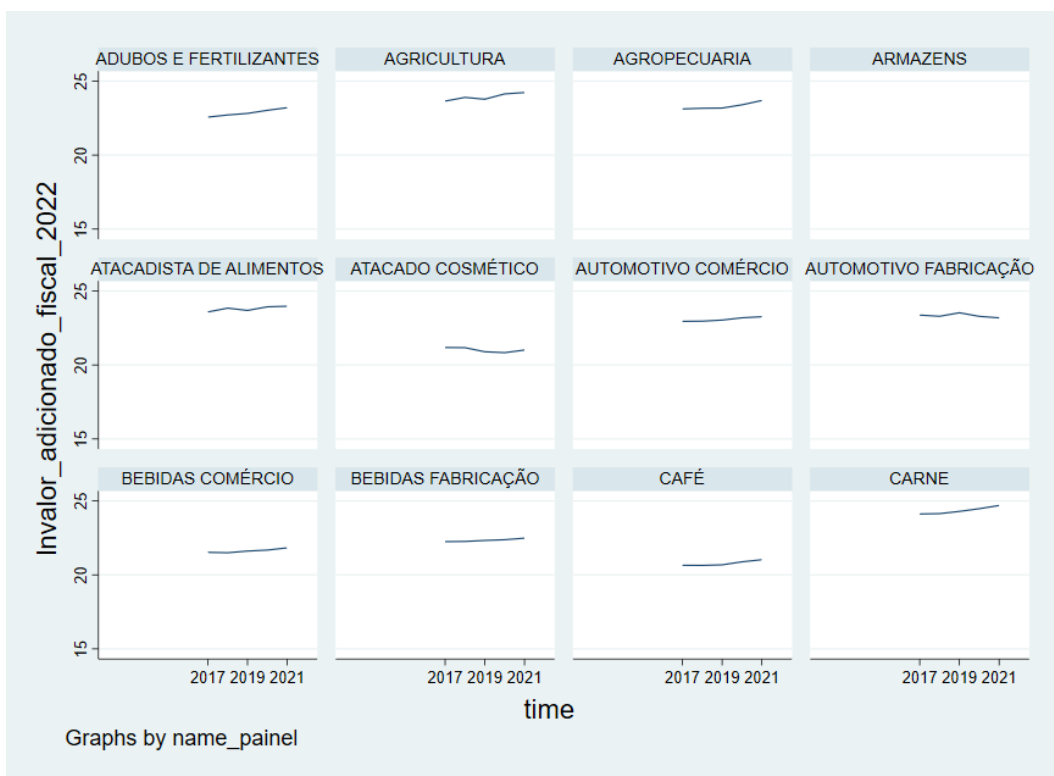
ADUBOS E FERTILIZANTES
AGRICULTURA
AGROPECUARIA
ARMAZENS

ATACADISTA DE ALIMENTOS
ATACADO COSMÉTICO
AUTOMOTIVO COMÉRCIO
AUTOMOTIVO FABRICAÇÃO

BEBIDAS COMÉRCIO
BEBIDAS FABRICAÇÃO
CAFÉ
CARNE

lnvalor_adicionado_fiscal_2022

25
20
15
25
20
15
25
20
15

2017 2019 2021
2017 2019 2021
2017 2019 2021
2017 2019 2021

time

Graphs by name_painel